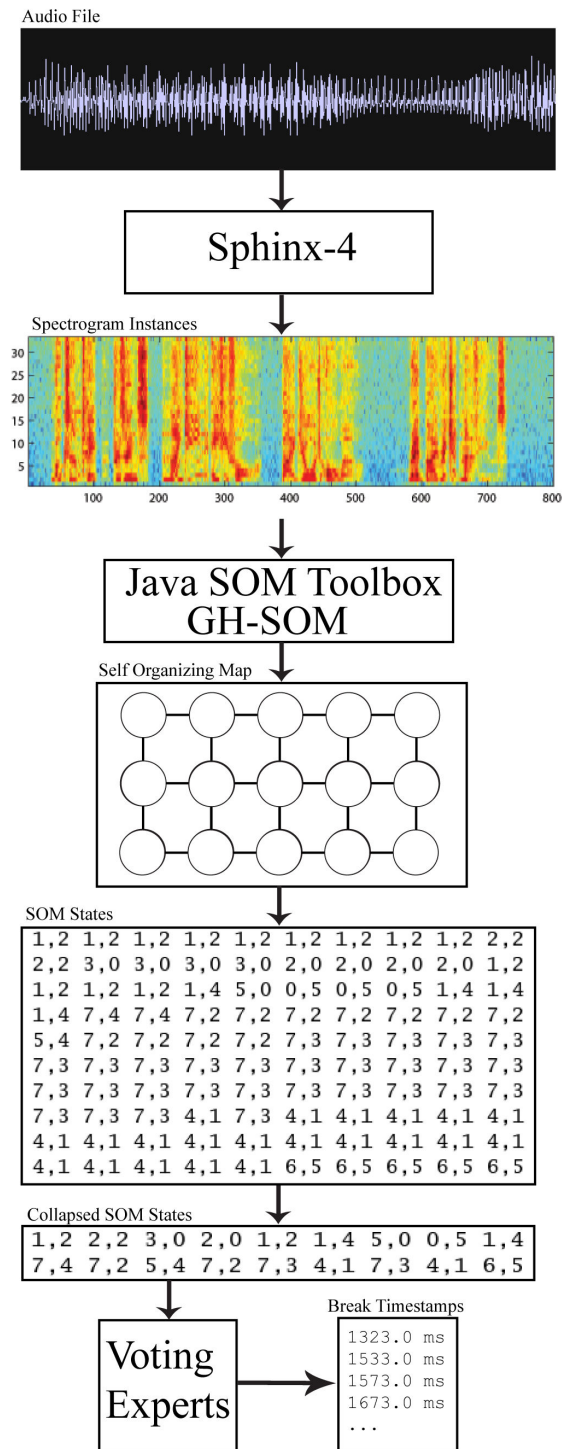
Audio File

Sphinx-4

Spectrogram Instances

30
25
20
15
10
5

100 200 300 400 500 600 700 800

Java SOM Toolbox
GH-SOM

Self Organizing Map

SOM States

1,2 1,2 1,2 1,2 1,2 1,2 1,2 1,2 1,2 2,2
2,2 3,0 3,0 3,0 3,0 2,0 2,0 2,0 2,0 1,2
1,2 1,2 1,2 1,4 5,0 0,5 0,5 0,5 1,4 1,4
1,4 7,4 7,4 7,2 7,2 7,2 7,2 7,2 7,2 7,2
5,4 7,2 7,2 7,2 7,2 7,3 7,3 7,3 7,3 7,3
7,3 7,3 7,3 7,3 7,3 7,3 7,3 7,3 7,3 7,3
7,3 7,3 7,3 7,3 7,3 7,3 7,3 7,3 7,3 7,3
7,3 7,3 7,3 4,1 7,3 4,1 4,1 4,1 4,1 4,1
4,1 4,1 4,1 4,1 4,1 4,1 4,1 4,1 4,1 4,1
4,1 4,1 4,1 4,1 4,1 6,5 6,5 6,5 6,5 6,5

Collapsed SOM States

1,2 2,2 3,0 2,0 1,2 1,4 5,0 0,5 1,4
7,4 7,2 5,4 7,2 7,3 4,1 7,3 4,1 6,5

Voting Experts

Break Timestamps

1323.0 ms
1533.0 ms
1573.0 ms
1673.0 ms
...